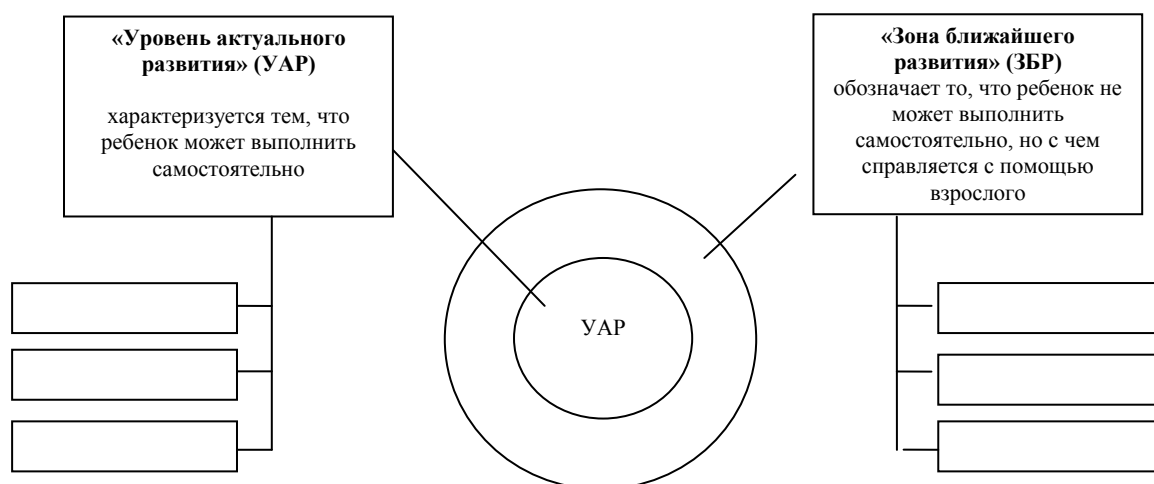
«Уровень актуального развития» (УАР)

характеризуется тем, что ребенок может выполнить самостоятельно

«Зона ближайшего развития» (ЗБР)
обозначает то, что ребенок не может выполнить самостоятельно, но с чем справляется с помощью взрослого

УАР